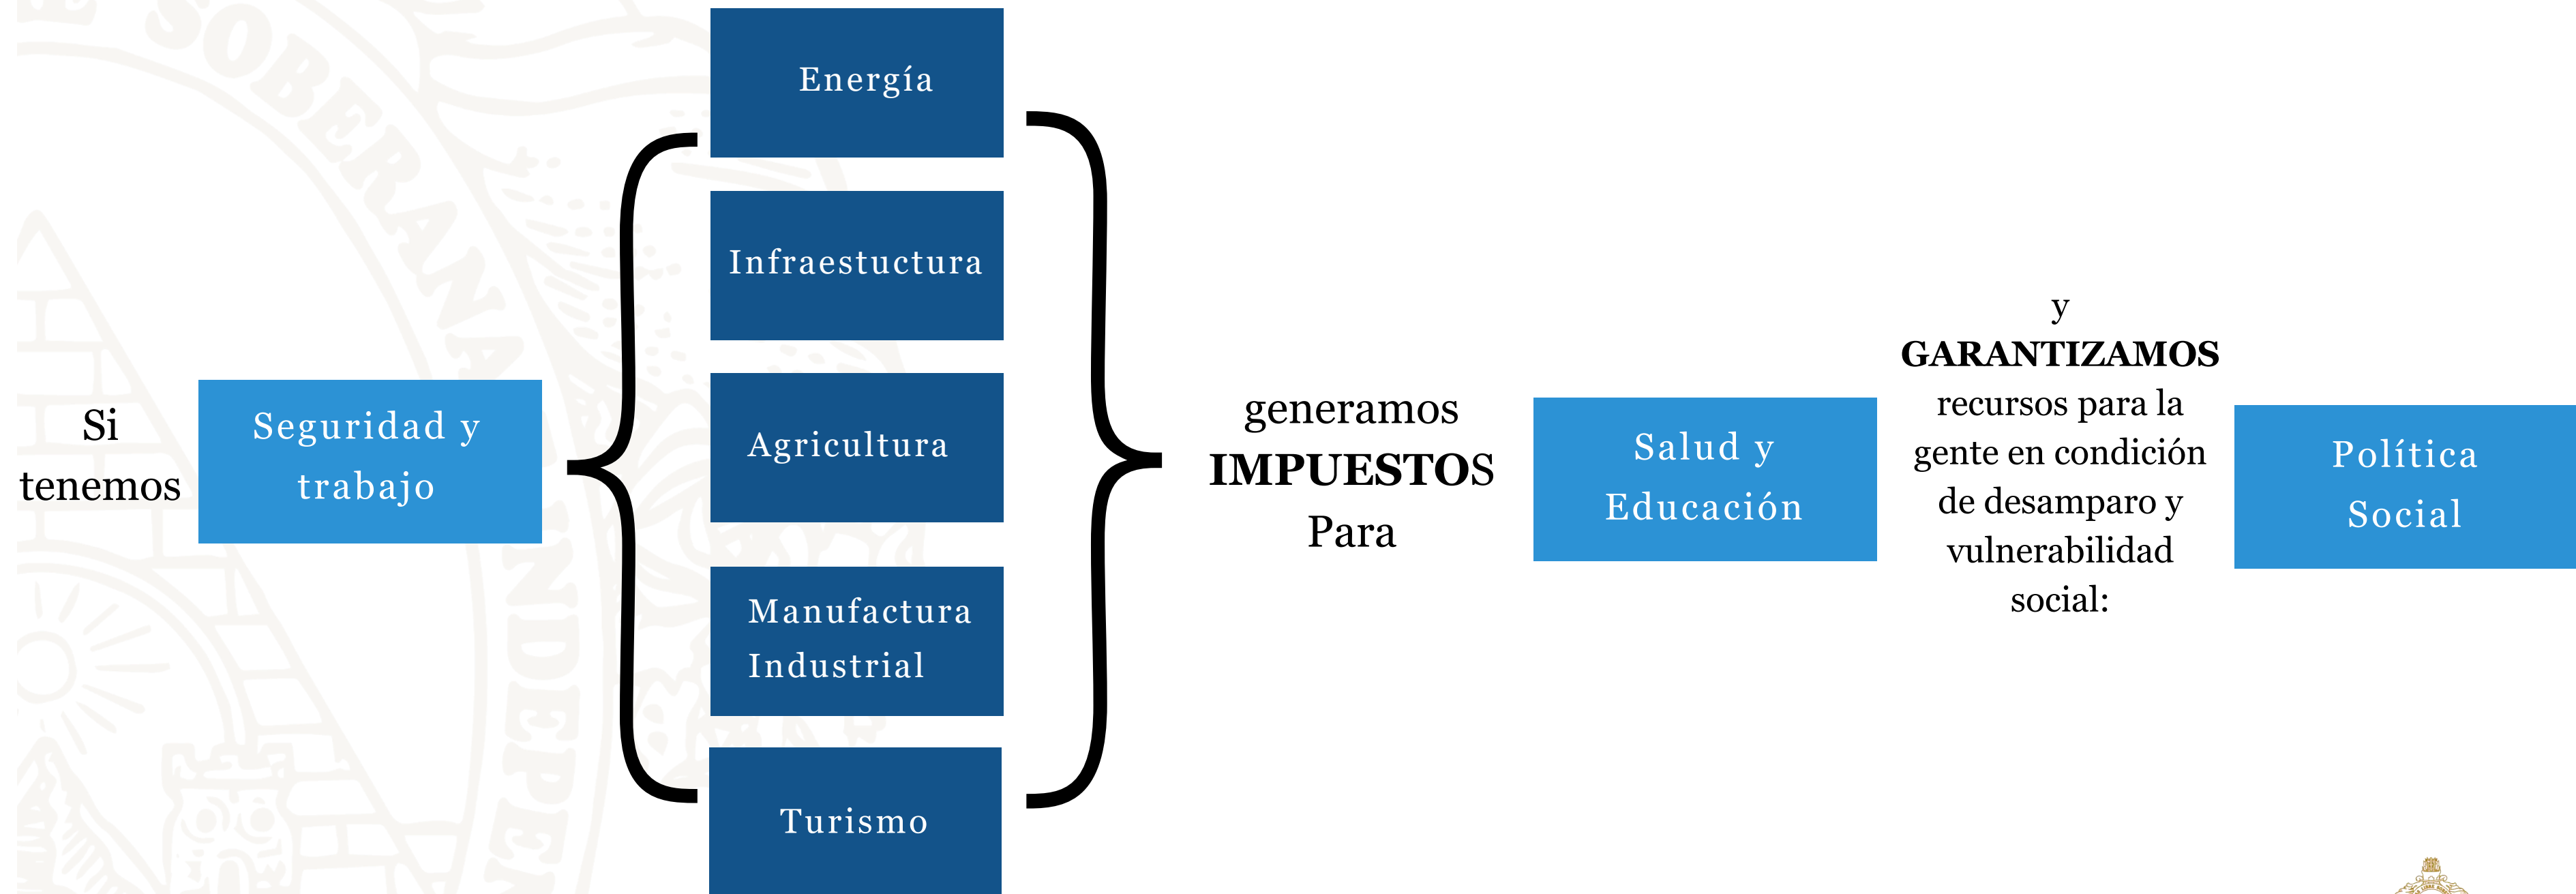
Si tenemos

Seguridad y trabajo

Energía

Infraestuctura

Agricultura

Manufactura Industrial

Turismo

generamos **IMPUESTOS** Para

Salud y Educación

y **GARANTIZAMOS** recursos para la gente en condición de desamparo y vulnerabilidad social:

Política Social